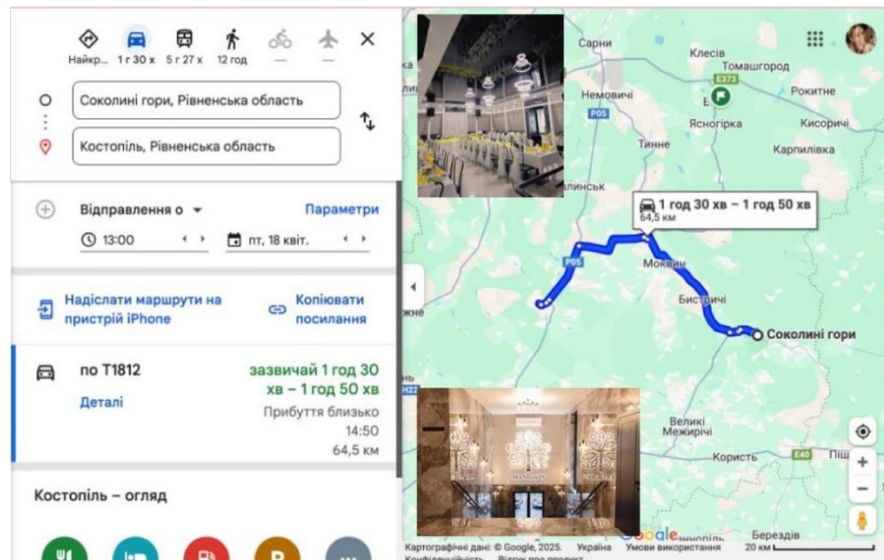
Найкр... 1 г 30 х 5 г 27 х 12 год — —

Соколині гори, Рівненська область

Костопіль, Рівненська область

Відправлення о

Параметри

13:00

пт, 18 квіт.

Надіслати маршрути на пристрій iPhone

Копіювати посилання

по T1812

зазвичай 1 год 30 хв – 1 год 50 хв

Деталі

Прибуття близько 14:50

64,5 км

Костопіль – огляд

Сарни

Клесів

Томашгород

E373

Немовичі

Рокитне

Ясногірка

Кисоричі

P05

Тинне

Карпилівка

алинськ

1 год 30 хв – 1 год 50 хв

64,5 км

P05

Моквин

Бистричі

Соколині гори

жне

Великі Межирічі

Користь

E40

Піщ

Березздів

Картографічні дані: © Google, 2025. Україна Умови використання 20 км